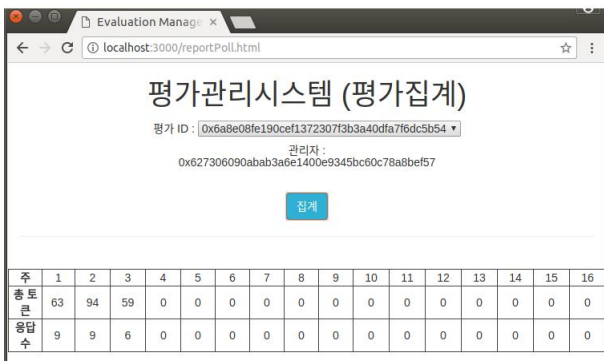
Evaluation Manage ×

localhost:3000/reportPoll.html

평가관리시스템 (평가집계)

평가 ID : 0x6a8e08fe190cef1372307f3b3a40dfa7f6dc5b54

관리자 : 0x627306090abab3a6e1400e9345bc60c78a8bef57

집계

| 주 | 1 | 2 | 3 | 4 | 5 | 6 | 7 | 8 | 9 | 10 | 11 | 12 | 13 | 14 | 15 | 16 |
|---|---|---|---|---|---|---|---|---|---|---|---|---|---|---|---|---|
| 총 토큰 | 63 | 94 | 59 | 0 | 0 | 0 | 0 | 0 | 0 | 0 | 0 | 0 | 0 | 0 | 0 | 0 |
| 응답 수 | 9 | 9 | 6 | 0 | 0 | 0 | 0 | 0 | 0 | 0 | 0 | 0 | 0 | 0 | 0 | 0 |